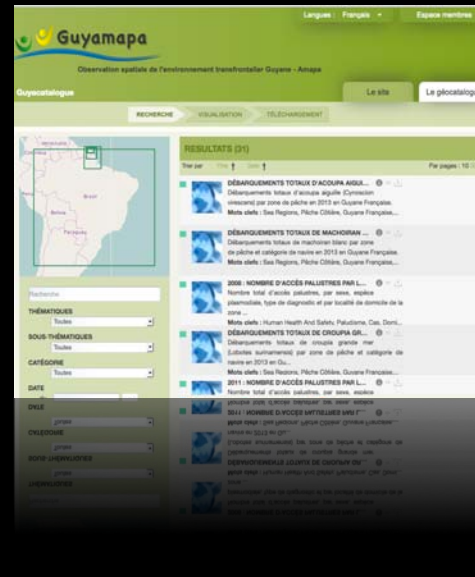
Langues : Français

Espace membres

Guyamapa

Observation spatiale de l'environnement transfrontalier Guyane - Amapa

Guyacatalogue

Le site

Le géocatalog

RECHERCHE

VISUALISATION

TÉLÉCHARGEMENT

Recherche

THÉMATIQUES

Toutes

SOUS-THÉMATIQUES

Toutes

CATÉGORIE

Toutes

DATE

RESULTATS (31)

Trier par

Par pages : 10

DÉBARQUEMENTS TOTAUX D'ACOUPA AIGUI...

Débarquements totaux d'acoupa aiguille (Cynoscion virescens) par zone de pêche en 2013 en Guyane Française.

Mots clefs : Sea Regions, Pêche Côtière, Guyane Française,...

DÉBARQUEMENTS TOTAUX DE MACHOIRAN ...

Débarquements totaux de machoiran blanc par zone de pêche et catégorie de navire en 2013 en Guyane Française.

Mots clefs : Sea Regions, Pêche Côtière, Guyane Française,...

2006 : NOMBRE D'ACCÈS PALUSTRES PAR L...

Nombre total d'accès palustres, par sexe, espèce plasmodiale, type de diagnostic et par localité de domicile de la zone ...

Mots clefs : Human Health And Safety, Paludisme, Cas, Domi...

DÉBARQUEMENTS TOTAUX DE CROUPIA GR...

Débarquements totaux de croupia grande mer (Lobotes surinamensis) par zone de pêche et catégorie de navire en 2013 en Gu...

Mots clefs : Sea Regions, Pêche Côtière, Guyane Française,...

2011 : NOMBRE D'ACCÈS PALUSTRES PAR L...

Nombre total d'accès palustres, par sexe, espèce